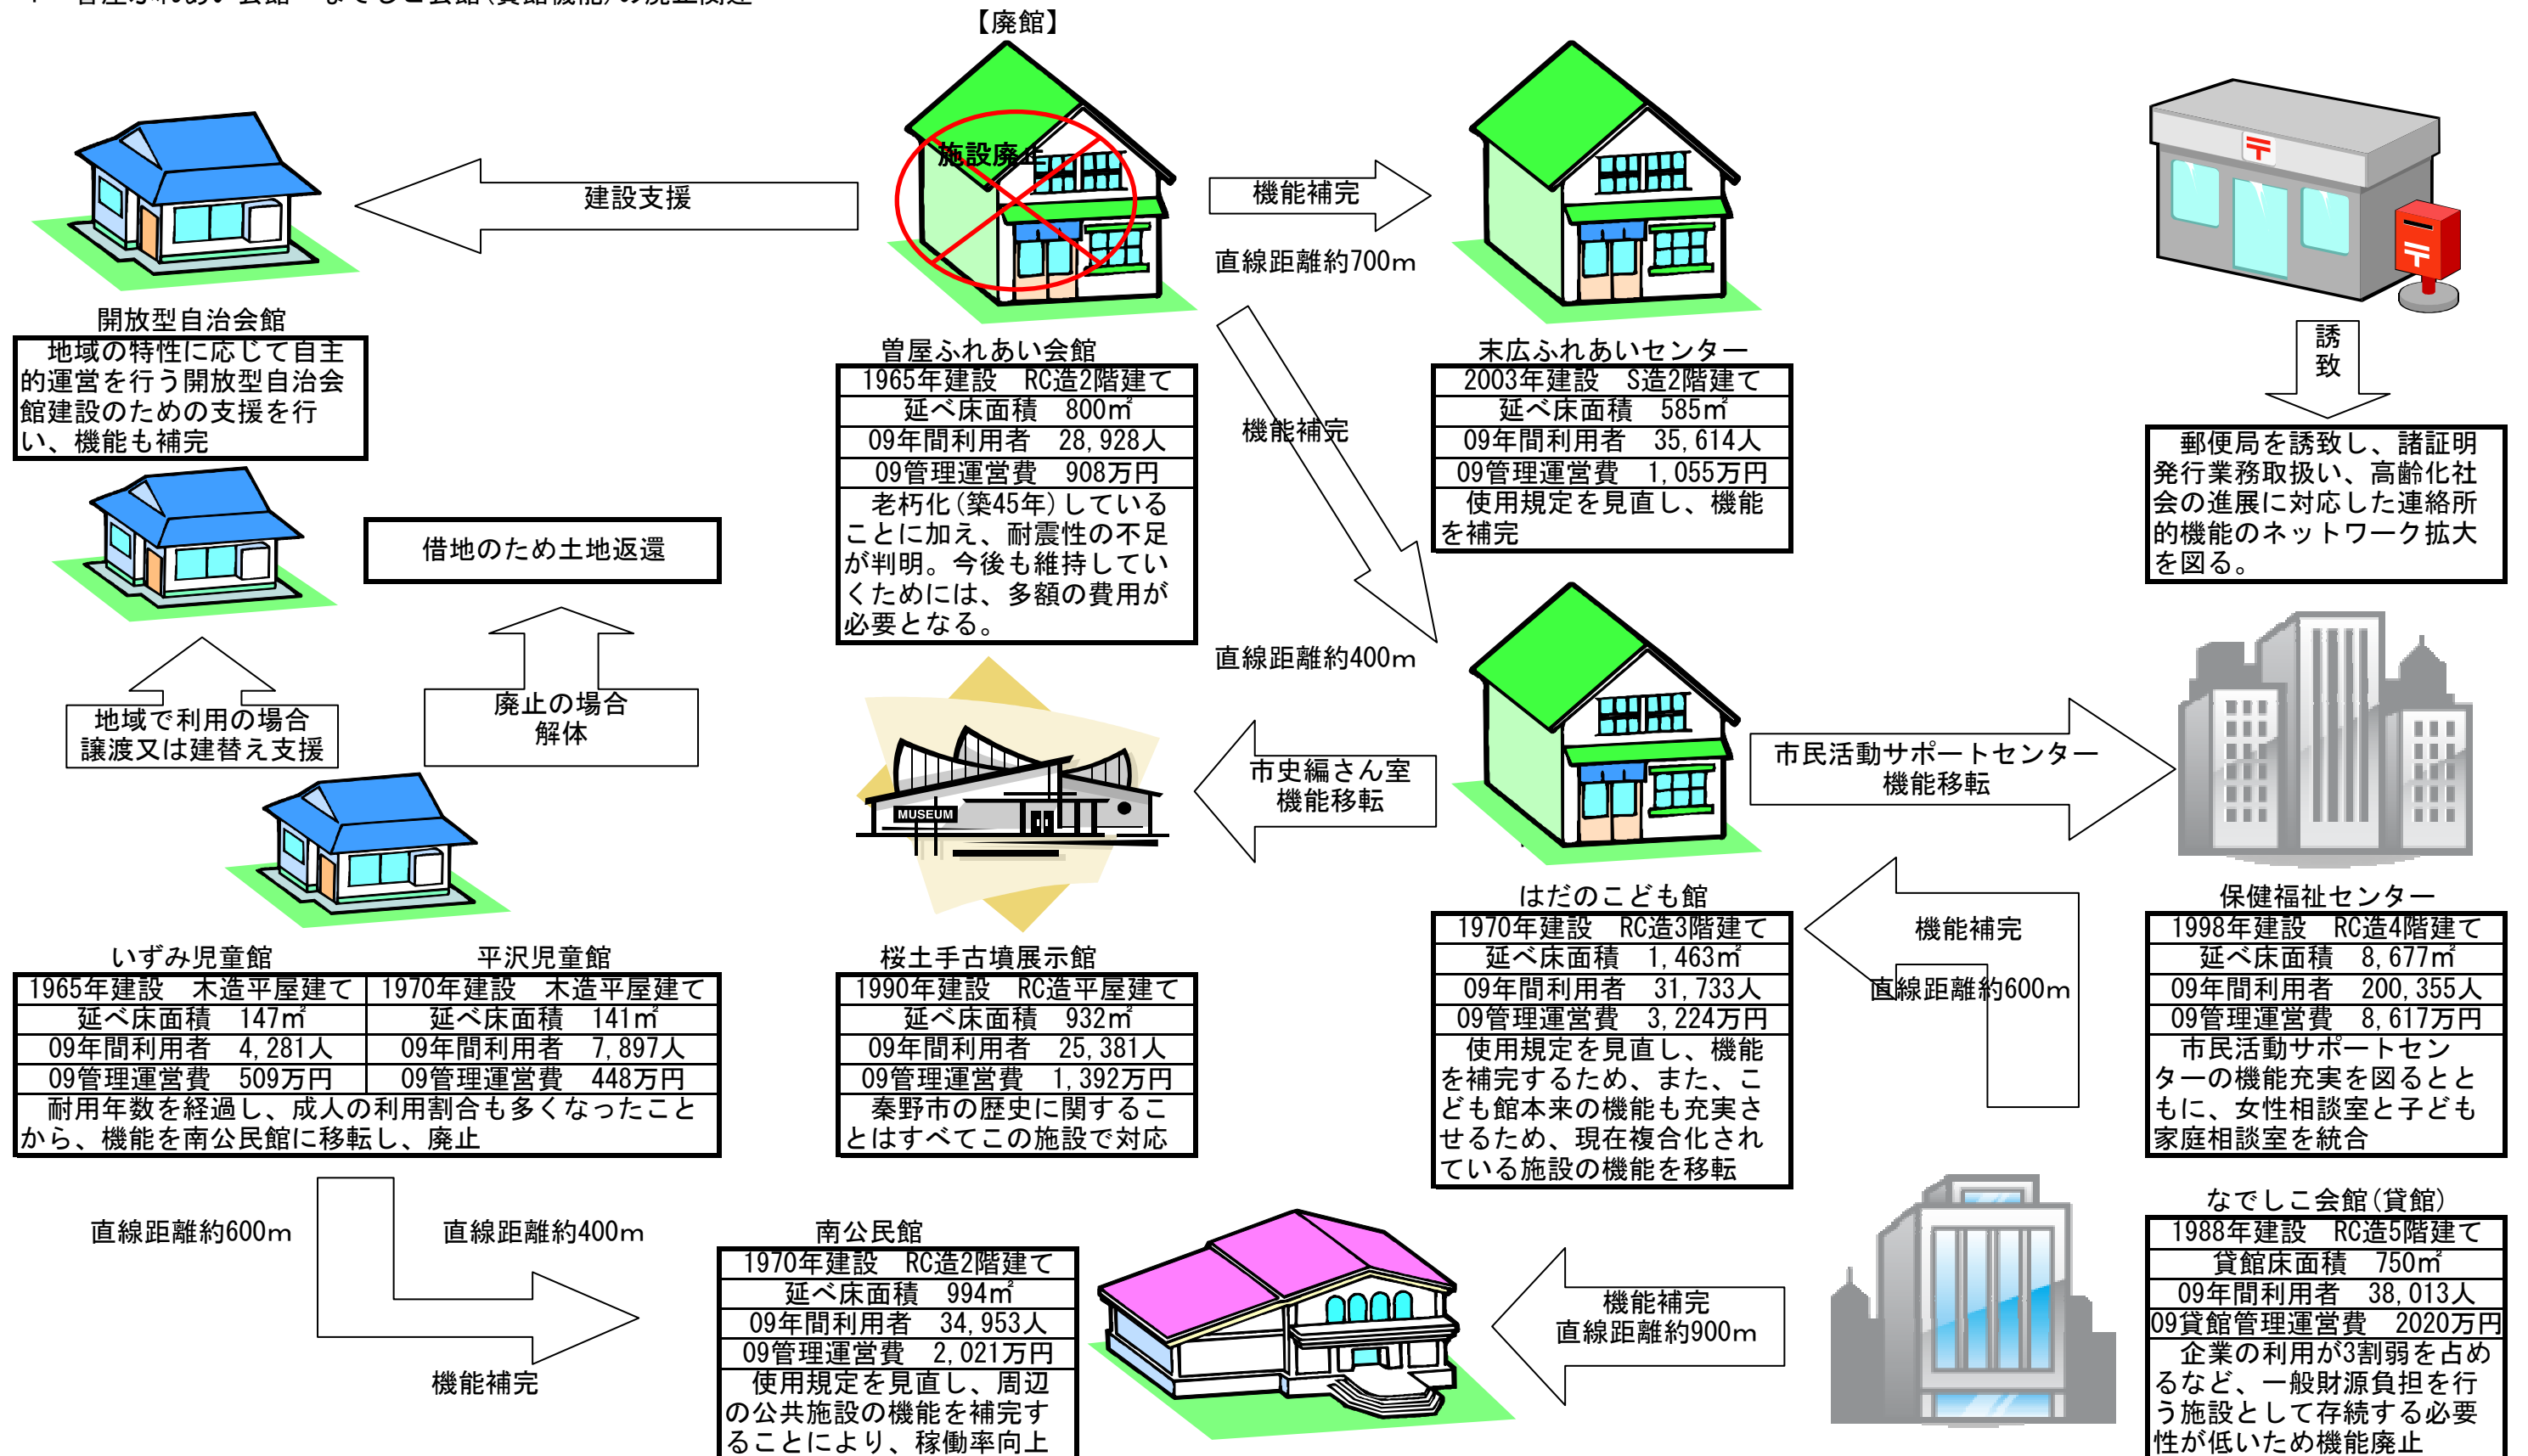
【廃館】

施設廃止

建設支援

機能補完

直線距離約700m

開放型自治会館

地域の特性に応じて自主的運営を行う開放型自治会館建設のための支援を行い、機能も補完

曽屋ふれあい会館

| 1965年建設　RC造2階建て |
|---|
| 延べ床面積　800㎡ |
| 09年間利用者　28,928人 |
| 09管理運営費　908万円 |
| 老朽化（築45年）していることに加え、耐震性の不足が判明。今後も維持していくためには、多額の費用が必要となる。 |

機能補完

末広ふれあいセンター

| 2003年建設　S造2階建て |
|---|
| 延べ床面積　585㎡ |
| 09年間利用者　35,614人 |
| 09管理運営費　1,055万円 |
| 使用規定を見直し、機能を補完 |

誘致

郵便局を誘致し、諸証明発行業務取扱い、高齢化社会の進展に対応した連絡所的機能のネットワーク拡大を図る。

借地のため土地返還

直線距離約400m

地域で利用の場合譲渡又は建替え支援

廃止の場合解体

MUSEUM

市史編さん室機能移転

市民活動サポートセンター機能移転

はだのこども館

| 1970年建設　RC造3階建て |
|---|
| 延べ床面積　1,463㎡ |
| 09年間利用者　31,733人 |
| 09管理運営費　3,224万円 |
| 使用規定を見直し、機能を補完するため、また、こども館本来の機能も充実させるため、現在複合化されている施設の機能を移転 |

機能補完

直線距離約600m

保健福祉センター

| 1998年建設　RC造4階建て |
|---|
| 延べ床面積　8,677㎡ |
| 09年間利用者　200,355人 |
| 09管理運営費　8,617万円 |
| 市民活動サポートセンターの機能充実を図るとともに、女性相談室と子ども家庭相談室を統合 |

いずみ児童館　平沢児童館

| 1965年建設　木造平屋建て | 1970年建設　木造平屋建て |
|---|---|
| 延べ床面積　147㎡ | 延べ床面積　141㎡ |
| 09年間利用者　4,281人 | 09年間利用者　7,897人 |
| 09管理運営費　509万円 | 09管理運営費　448万円 |
| 耐用年数を経過し、成人の利用割合も多くなったことから、機能を南公民館に移転し、廃止 | |

桜土手古墳展示館

| 1990年建設　RC造平屋建て |
|---|
| 延べ床面積　932㎡ |
| 09年間利用者　25,381人 |
| 09管理運営費　1,392万円 |
| 秦野市の歴史に関することはすべてこの施設で対応 |

直線距離約600m

直線距離約400m

機能補完

南公民館

| 1970年建設　RC造2階建て |
|---|
| 延べ床面積　994㎡ |
| 09年間利用者　34,953人 |
| 09管理運営費　2,021万円 |
| 使用規定を見直し、周辺の公共施設の機能を補完することにより、稼働率向上 |

機能補完
直線距離約900m

なでしこ会館（貸館）

| 1988年建設　RC造5階建て |
|---|
| 貸館床面積　750㎡ |
| 09年間利用者　38,013人 |
| 09貸館管理運営費　2020万円 |
| 企業の利用が3割弱を占めるなど、一般財源負担を行う施設として存続する必要性が低いため機能廃止 |